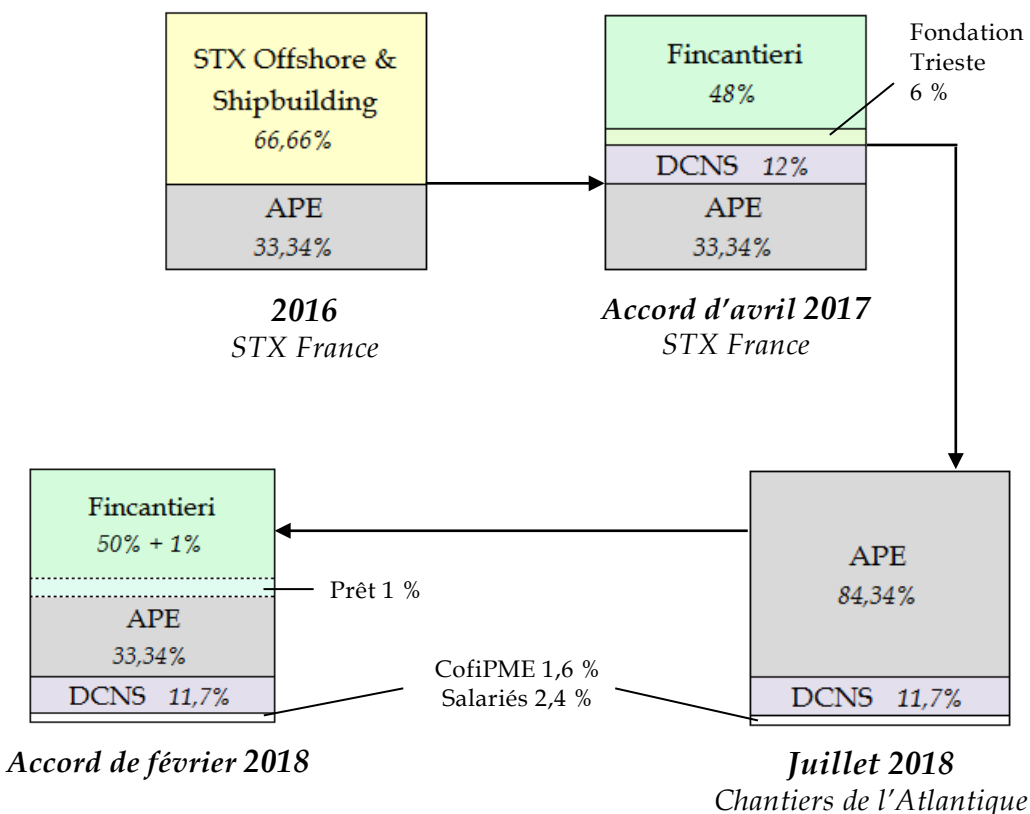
STX Offshore & Shipbuilding
66,66%

APE
33,34%

2016
STX France

Fincantieri
48%

Fondation Trieste
6 %

DCNS 12%

APE
33,34%

Accord d'avril 2017
STX France

Fincantieri
50% + 1%

Prêt 1 %

APE
33,34%

DCNS 11,7%

CofiPME 1,6 %
Salariés 2,4 %

Accord de février 2018

APE
84,34%

DCNS 11,7%

Juillet 2018
Chantiers de l'Atlantique